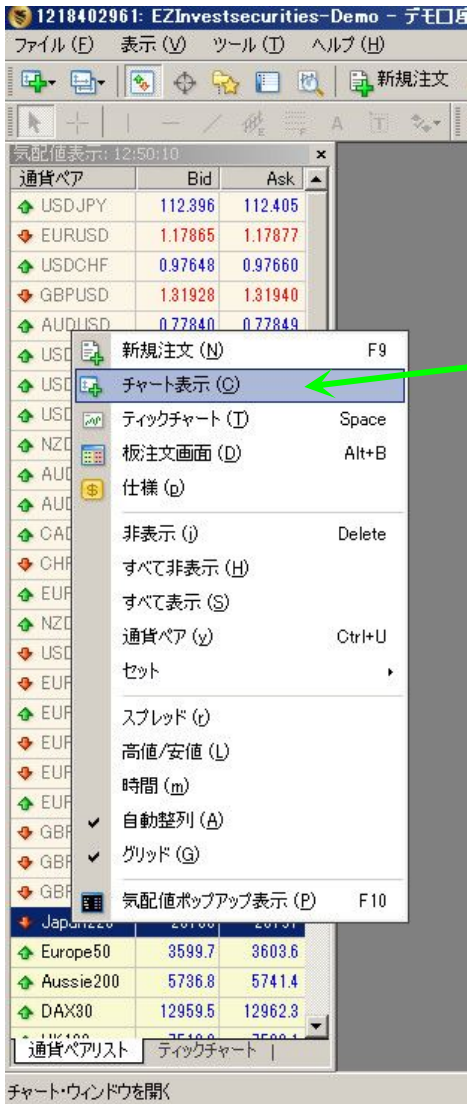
1218402961: EZInvestsecurities-Demo - デモ口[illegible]

ファイル(F) 表示(V) ツール(T) ヘルプ(H)

新規注文

気配値表示: 12:50:10

| 通貨ペア | Bid | Ask |
|---|---|---|
| USDJPY | 112.396 | 112.405 |
| EURUSD | 1.17865 | 1.17877 |
| USDCHF | 0.97648 | 0.97660 |
| GBPUSD | 1.31928 | 1.31940 |
| AUDUSD | 0.77840 | 0.77849 |
| USD | | |
| USD | | |
| USD | | |
| NZD | | |
| AUD | | |
| AUD | | |
| CAD | | |
| CHF | | |
| EUR | | |
| NZD | | |
| USD | | |
| EUR | | |
| EUR | | |
| EUR | | |
| EUR | | |
| EUR | | |
| GBP | | |
| GBP | | |
| GBP | | |
| Japan225 | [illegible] | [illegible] |
| Europe50 | 3599.7 | 3603.6 |
| Aussie200 | 5736.8 | 5741.4 |
| DAX30 | 12959.5 | 12962.3 |
| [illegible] | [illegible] | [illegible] |

新規注文(N) F9
チャート表示(C)
ティックチャート(T) Space
板注文画面(D) Alt+B
仕様(p)
非表示(i) Delete
すべて非表示(H)
すべて表示(S)
通貨ペア(y) Ctrl+U
セット
スプレッド(r)
高値/安値(L)
時間(m)
自動整列(A)
グリッド(G)
気配値ポップアップ表示(P) F10

通貨ペアリスト ティックチャート

チャート・ウィンドウを開く